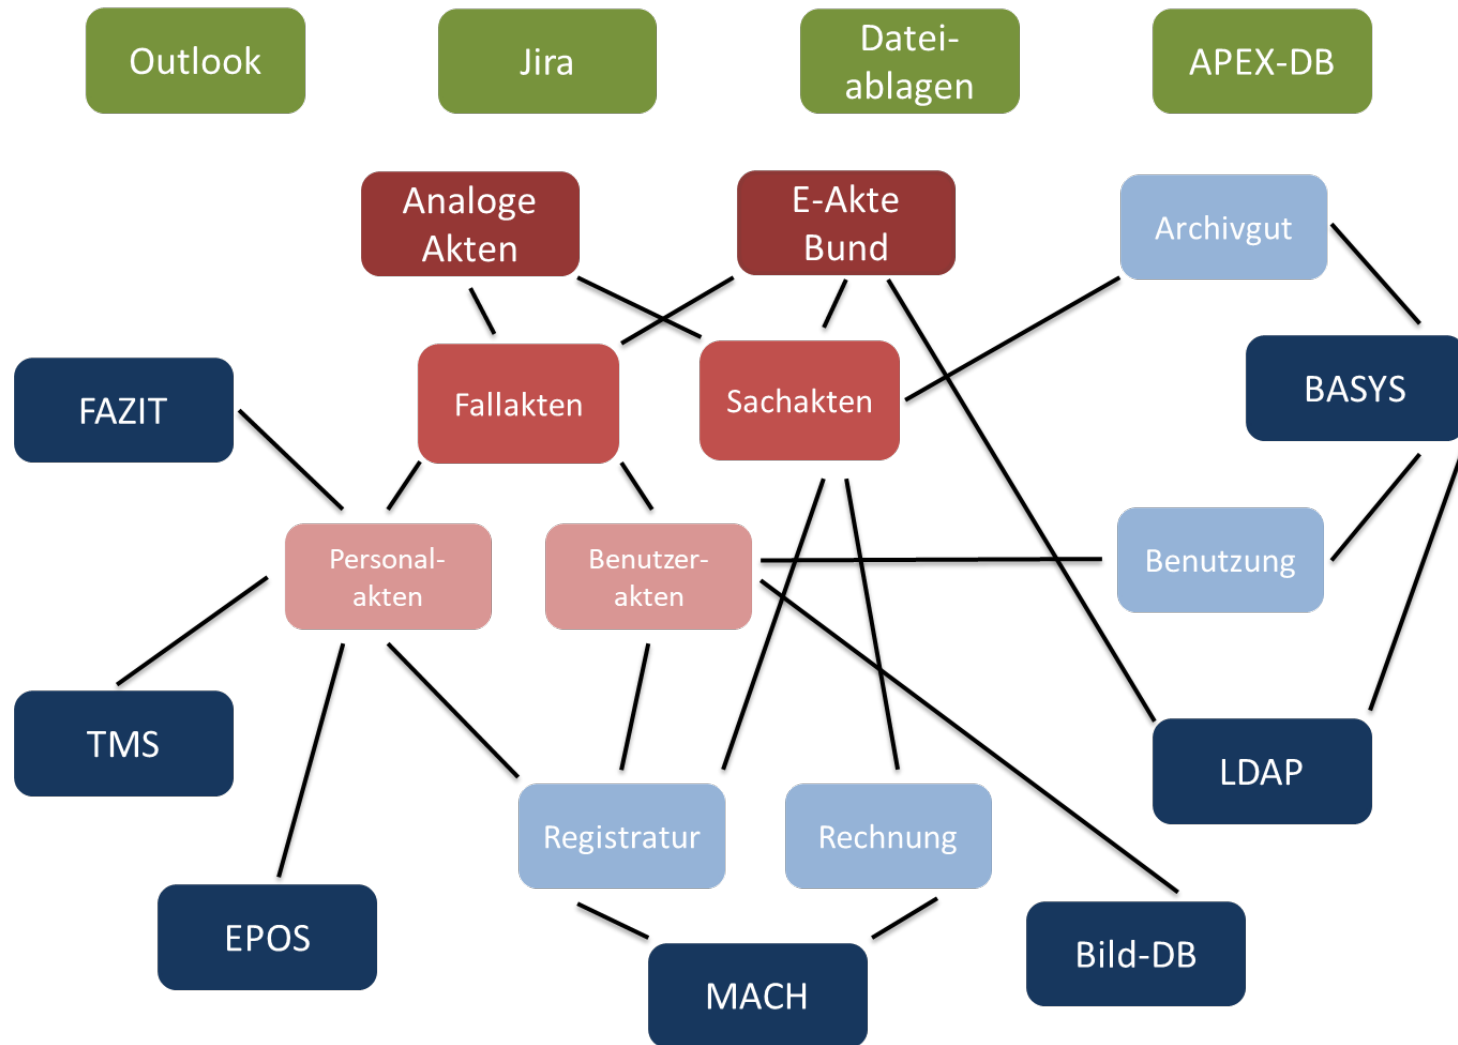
Outlook

Jira

Datei-ablagen

APEX-DB

Analoge Akten

E-Akte Bund

Archivgut

FAZIT

Fallakten

Sachakten

BASYS

Personal-akten

Benutzer-akten

Benutzung

TMS

LDAP

Registratur

Rechnung

EPOS

Bild-DB

MACH